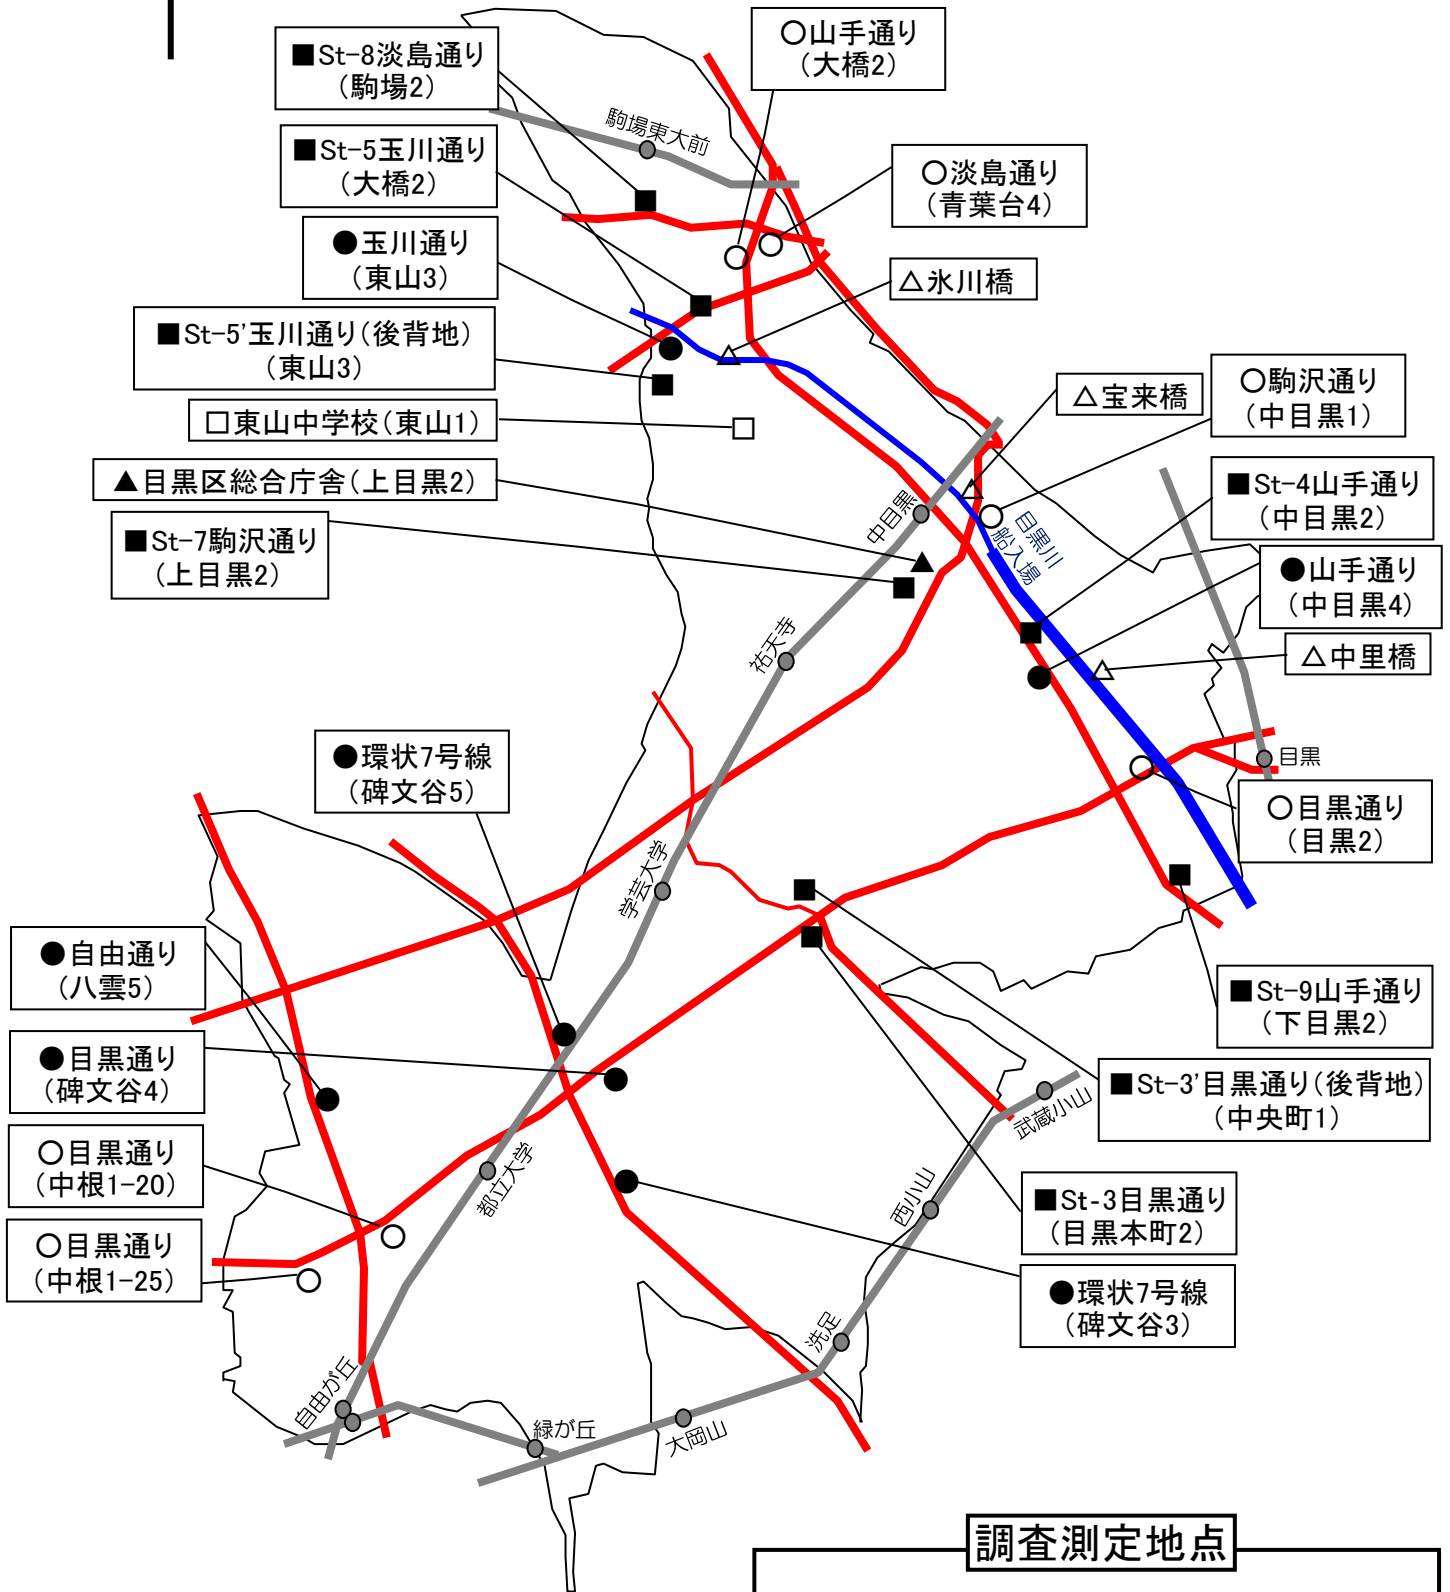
■St-8淡島通り（駒場2）

○山手通り（大橋2）

駒場東大前

■St-5玉川通り（大橋2）

○淡島通り（青葉台4）

●玉川通り（東山3）

△氷川橋

■St-5'玉川通り（後背地）（東山3）

□東山中学校（東山1）

△宝来橋

○駒沢通り（中目黒1）

▲目黒区総合庁舎（上目黒2）

■St-4山手通り（中目黒2）

■St-7駒沢通り（上目黒2）

中目黒

目黒川 船入場

●山手通り（中目黒4）

△中里橋

祐天寺

目黒

●環状7号線（碑文谷5）

○目黒通り（目黒2）

学芸大学

●自由通り（八雲5）

■St-9山手通り（下目黒2）

●目黒通り（碑文谷4）

■St-3'目黒通り（後背地）（中央町1）

武蔵小山

○目黒通り（中根1-20）

都立大学

■St-3目黒通り（目黒本町2）

西小山

○目黒通り（中根1-25）

●環状7号線（碑文谷3）

洗足

自由が丘

緑が丘

大岡山

調査測定地点